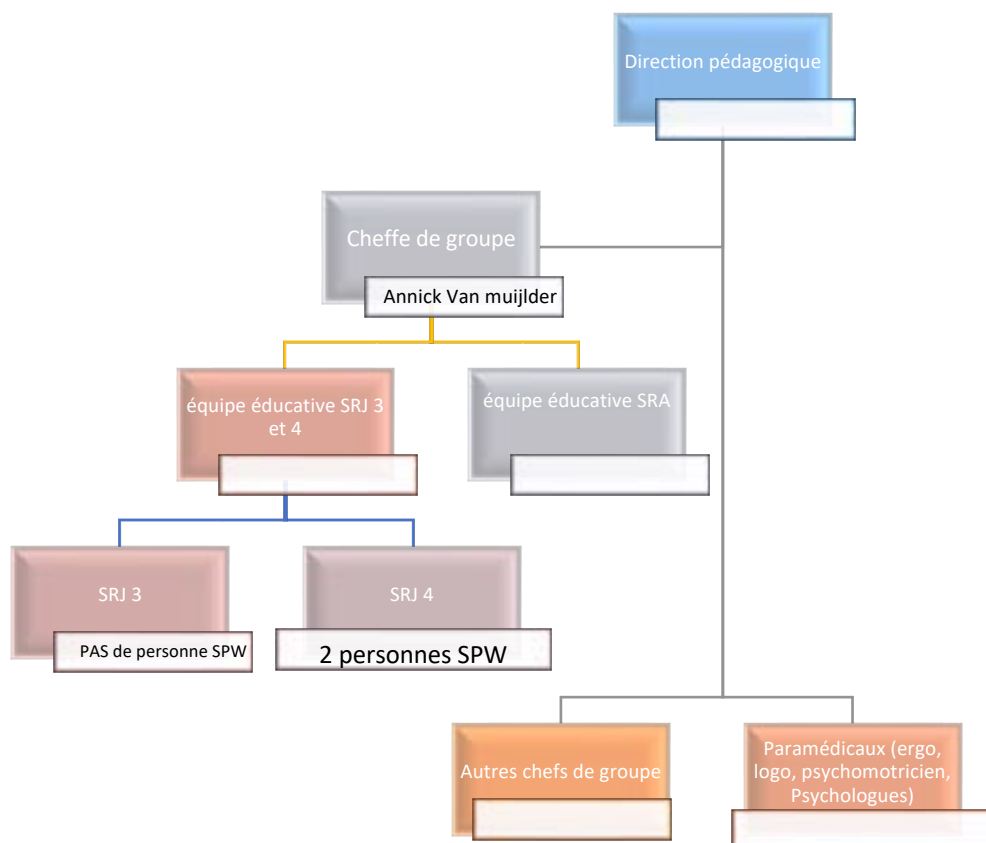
Direction pédagogique

Cheffe de groupe

Annick Van muijlder

équipe éducative SRJ 3 et 4

équipe éducative SRA

SRJ 3

PAS de personne SPW

SRJ 4

2 personnes SPW

Autres chefs de groupe

Paramédicaux (ergo, logo, psychomotricien, Psychologues)